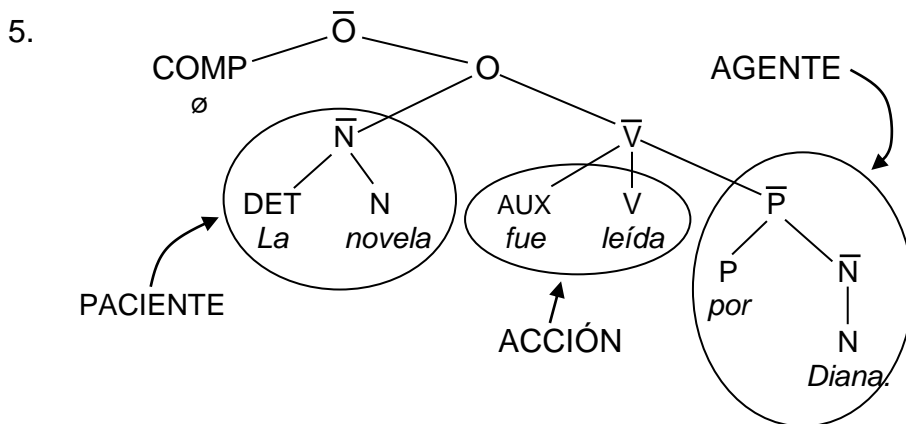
5.

$\overline{\text{O}}$

COMP
ø

O

AGENTE

$\overline{\text{N}}$

$\overline{\text{V}}$

DET
*La*

N
*novela*

AUX
*fue*

V
*leída*

$\overline{\text{P}}$

P
*por*

$\overline{\text{N}}$

N
*Diana.*

PACIENTE

ACCIÓN